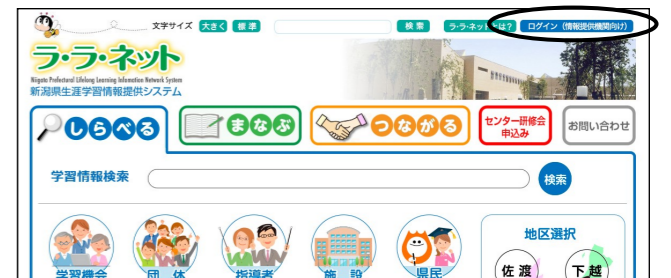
文字サイズ 大きく 標準 検索 ラ・ラ・ネットとは? ログイン（情報提供機関向け）

ラ・ラ・ネット
Niigata Prefectural Lifelong Learning Information Network System
新潟県生涯学習情報提供システム

しらべる まなぶ つながる センター研修会申込み お問い合わせ

学習情報検索 検索

地区選択

学習機会 団体 指導者 施設 県民

佐渡 下越